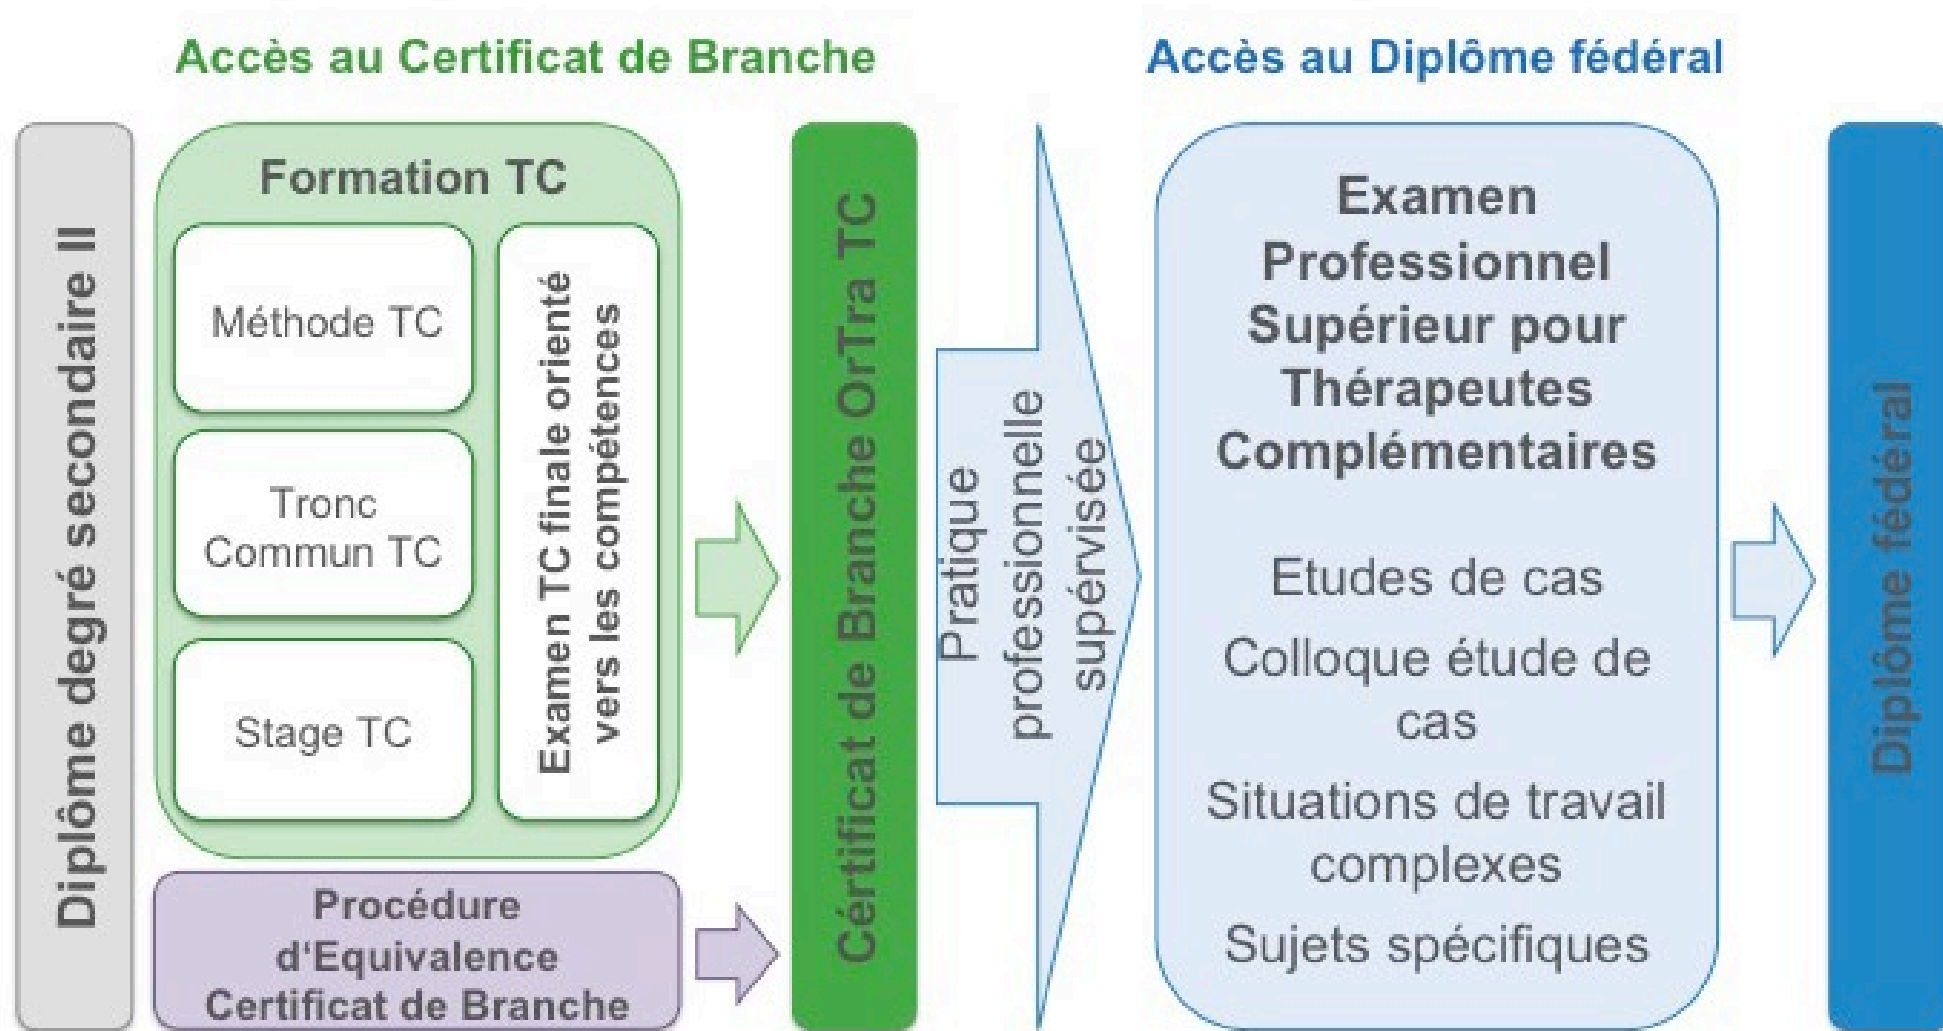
Accès au Certificat de Branche

Accès au Diplôme fédéral

Diplôme degré secondaire II

Formation TC

Méthode TC

Tronc Commun TC

Stage TC

Examen TC finale orienté vers les compétences

Procédure d'Equivalence Certificat de Branche

Cértificat de Branche OrTra TC

Pratique professionnelle supérvisée

Examen Professionnel Supérieur pour Thérapeutes Complémentaires

Etudes de cas

Colloque étude de cas

Situations de travail complexes

Sujets spécifiques

Diplôme fédéral